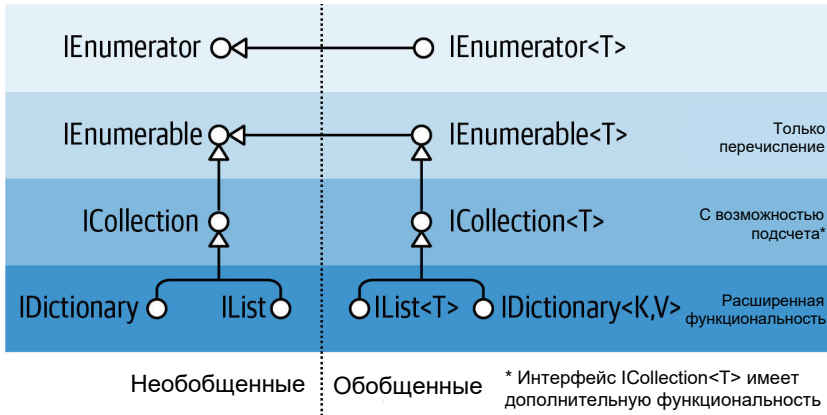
IEnumerator

IEnumerator<T>

IEnumerable

IEnumerable<T>

Только перечисление

ICollection

ICollection<T>

С возможностью подсчета*

IDictionary

IList

IList<T>

IDictionary<K,V>

Расширенная функциональность

Необобщенные

Обобщенные

* Интерфейс ICollection<T> имеет дополнительную функциональность